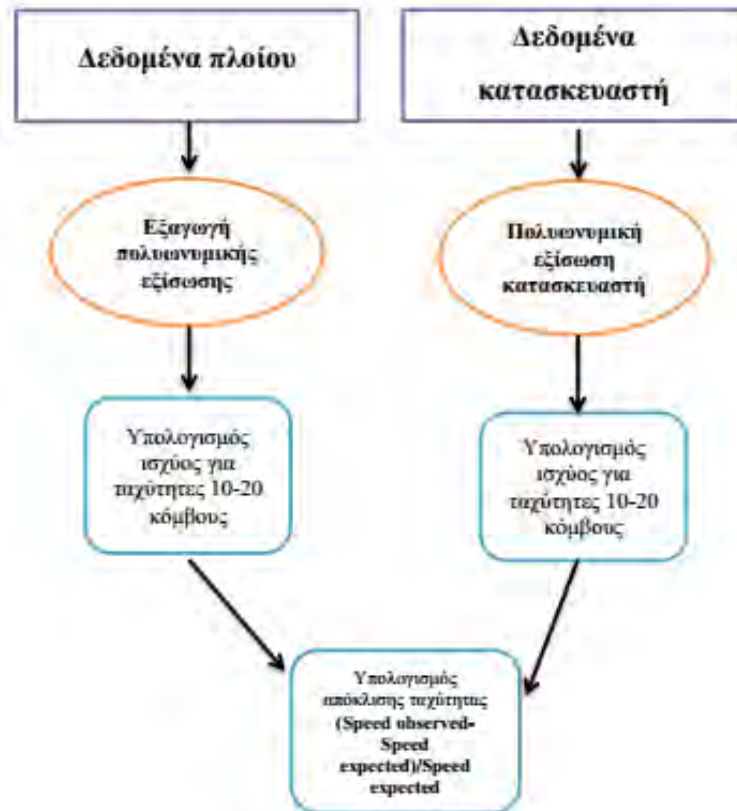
Δεδομένα πλοίου

Δεδομένα κατασκευαστή

Εξαγωγή πολυωνυμικής εξίσωσης

Πολυωνυμική εξίσωση κατασκευαστή

Υπολογισμός ισχύος για ταχύτητες 10-20 κόμβους

Υπολογισμός ισχύος για ταχύτητες 10-20 κόμβους

Υπολογισμός απόκλισης ταχύτητας (Speed observed-Speed expected)/Speed expected